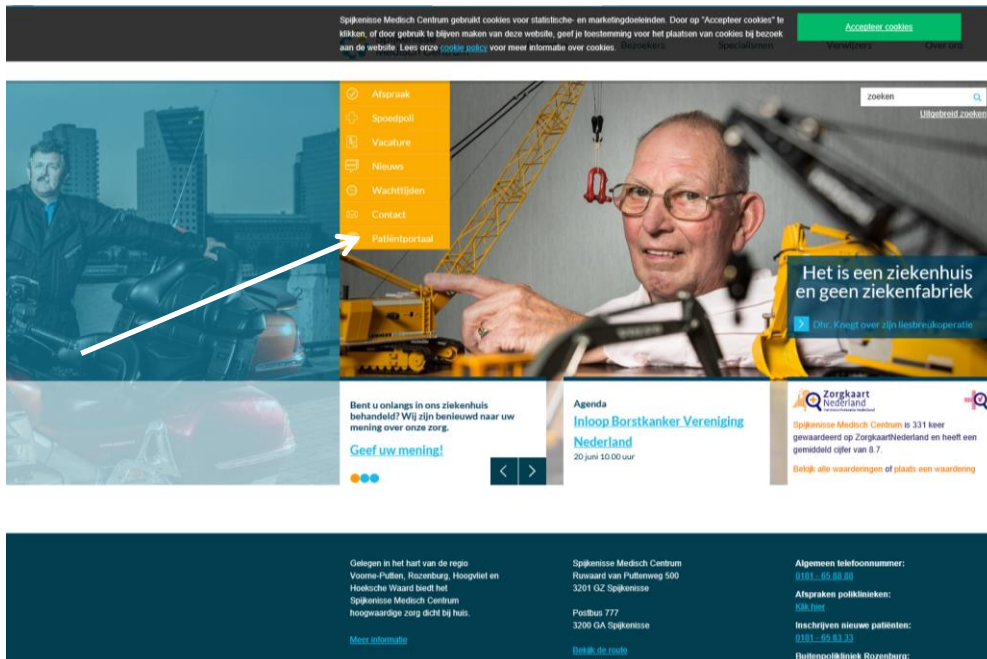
Spijkenisse Medisch Centrum gebruikt cookies voor statistische- en marketingdoeleinden. Door op "Accepteer cookies" te klikken, of door gebruik te blijven maken van deze website, geef je toestemming voor het plaatsen van cookies bij bezoek aan de website. Lees onze cookie policy voor meer informatie over cookies.

Accepteer cookies

Bezoekers Specialismen Verwijzers Over ons

Afspraak
Spoedpoli
Vacature
Nieuws
Wachttijden
Contact
Patiëntportaal

zoeken
Uitgebreid zoeken

Het is een ziekenhuis en geen ziekenfabriek

Dhr. Knegt over zijn liesbreukoperatie

Bent u onlangs in ons ziekenhuis behandeld? Wij zijn benieuwd naar uw mening over onze zorg.

Geef uw mening!

Agenda

Inloop Borstkanker Vereniging Nederland

20 juni 10.00 uur

Zorgkaart Nederland

Spijkenisse Medisch Centrum is 331 keer gewaardeerd op ZorgkaartNederland en heeft een gemiddeld cijfer van 8.7.

Bekijk alle waarderingen of plaats een waardering

Gelegen in het hart van de regio Voorne-Putten, Rozenburg, Hoogvliet en Hoeksche Waard biedt het Spijkenisse Medisch Centrum hoogwaardige zorg dicht bij huis.

Meer informatie

Spijkenisse Medisch Centrum
Ruwaard van Puttenweg 500
3201 GZ Spijkenisse

Postbus 777
3200 GA Spijkenisse

Bekijk de route

Algemeen telefoonnummer:
0181 - 65 88 88

Afspraken poliklinieken:
Klik hier

Inschrijven nieuwe patiënten:
0181 - 65 83 33

Buitenpolikliniek Rozenburg: